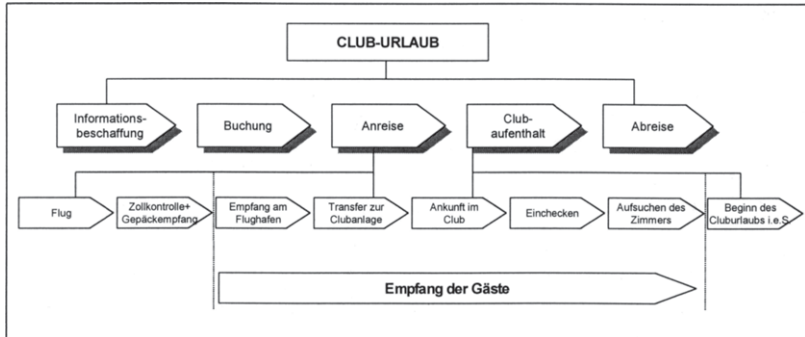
CLUB-URLAUB

Informationsbeschaffung

Buchung

Anreise

Clubaufenthalt

Abreise

Flug

Zollkontrolle+ Gepäckempfang

Empfang am Flughafen

Transfer zur Clubanlage

Ankunft im Club

Einchecken

Aufsuchen des Zimmers

Beginn des Cluburlaubs i.e.S.

Empfang der Gäste